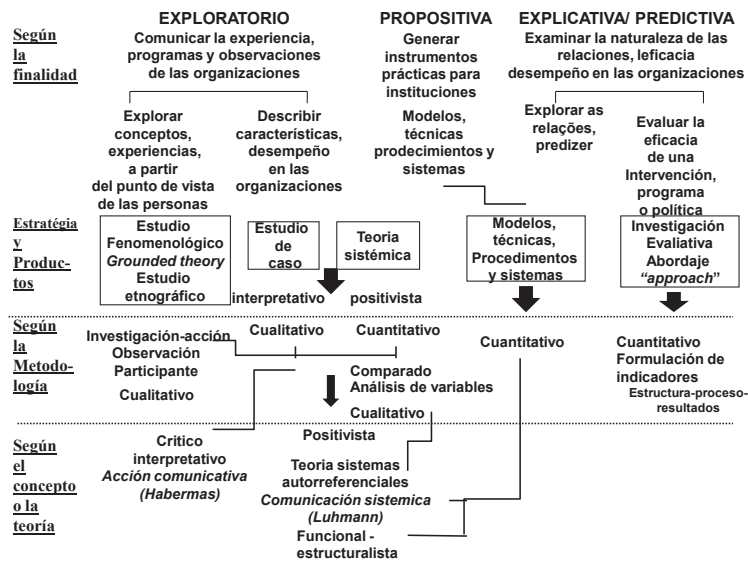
Según la finalidad

EXPLORATORIO
Comunicar la experiencia, programas y observaciones de las organizaciones

PROPOSITIVA
Generar instrumentos prácticas para instituciones

EXPLICATIVA/ PREDICTIVA
Examinar la naturaleza de las relaciones, leficacia desempeño en las organizaciones

Explorar conceptos, experiencias, a partir del punto de vista de las personas

Describir características, desempeño en las organizaciones

Modelos, técnicas prodecimientos y sistemas

Explorar as relações, predizer

Evaluar la eficacia de una Intervención, programa o política

Estratégia y Productos

Estudio Fenomenológico
*Grounded theory*
Estudio etnográfico

Estudio de caso

Teoria sistémica

interpretativo    positivista

Modelos, técnicas, Procedimentos y sistemas

Investigación Evaliativa
Abordaje *"approach"*

Según la Metodología

Investigación-acción
Observación Participante
Cualitativo

Cualitativo    Cuantitativo

Comparado
Análisis de variables
Cualitativo

Cuantitativo

Cuantitativo
Formulación de indicadores
Estructura-proceso-resultados

Según el concepto o la teoría

Critico interpretativo
*Acción comunicativa (Habermas)*

Positivista

Teoria sistemas autorreferenciales
*Comunicación sistemica (Luhmann)*

Funcional - estructuralista